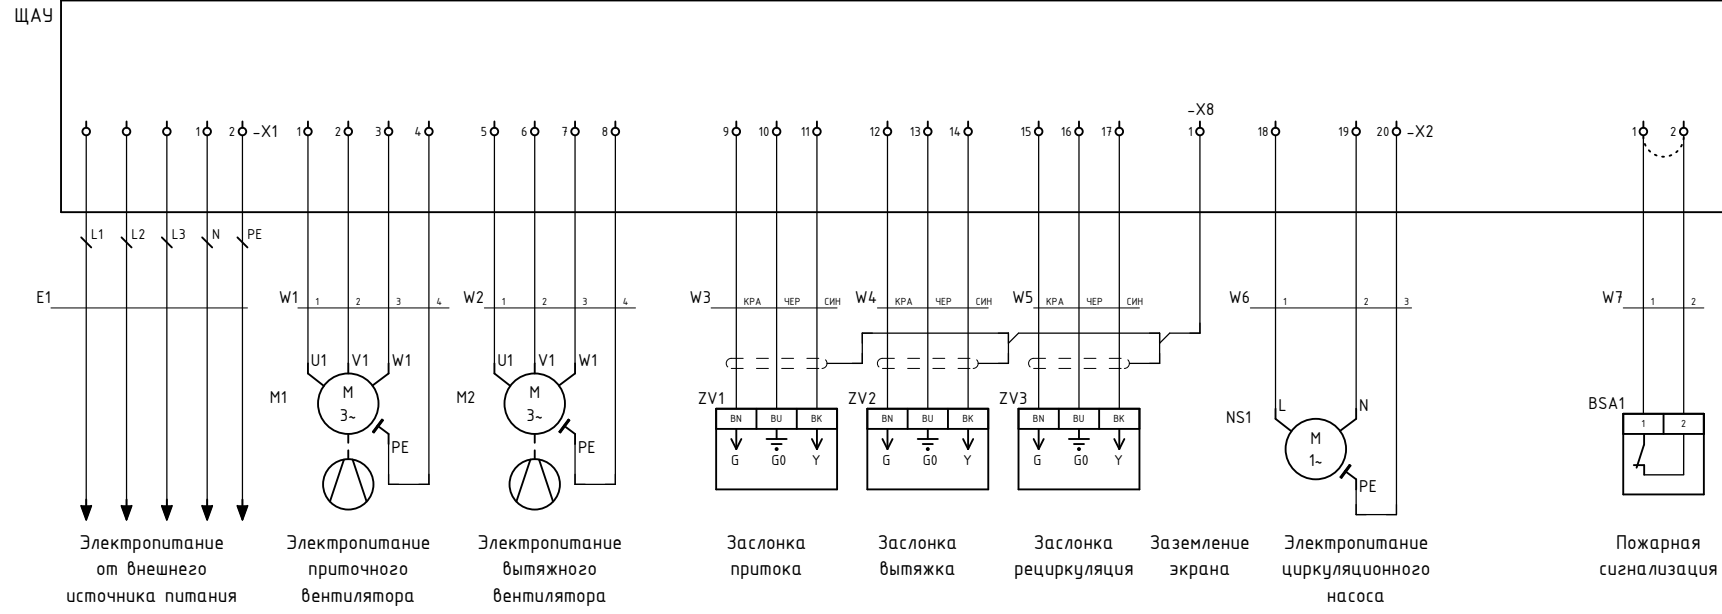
ЩАУ

1 2 -X1 1 2 3 4 5 6 7 8 9 10 11 12 13 14 15 16 17 -X8 1 18 19 20 -X2 1 2

L1 L2 L3 N PE

E1

W1 1 2 3 4

W2 1 2 3 4

W3 КРА ЧЕР СИН

W4 КРА ЧЕР СИН

W5 КРА ЧЕР СИН

W6 1 2 3

W7 1 2

U1 V1 W1
M1
M
3~
PE

U1 V1 W1
M2
M
3~
PE

ZV1
BN BU BK
G G0 Y

ZV2
BN BU BK
G G0 Y

ZV3
BN BU BK
G G0 Y

NS1
L N
M
1~
PE

BSA1
1 2

Электропитание от внешнего источника питания

Электропитание приточного вентилятора

Электропитание вытяжного вентилятора

Заслонка притока

Заслонка вытяжка

Заслонка рециркуляция

Заземление экрана

Электропитание циркуляционного насоса

Пожарная сигнализация